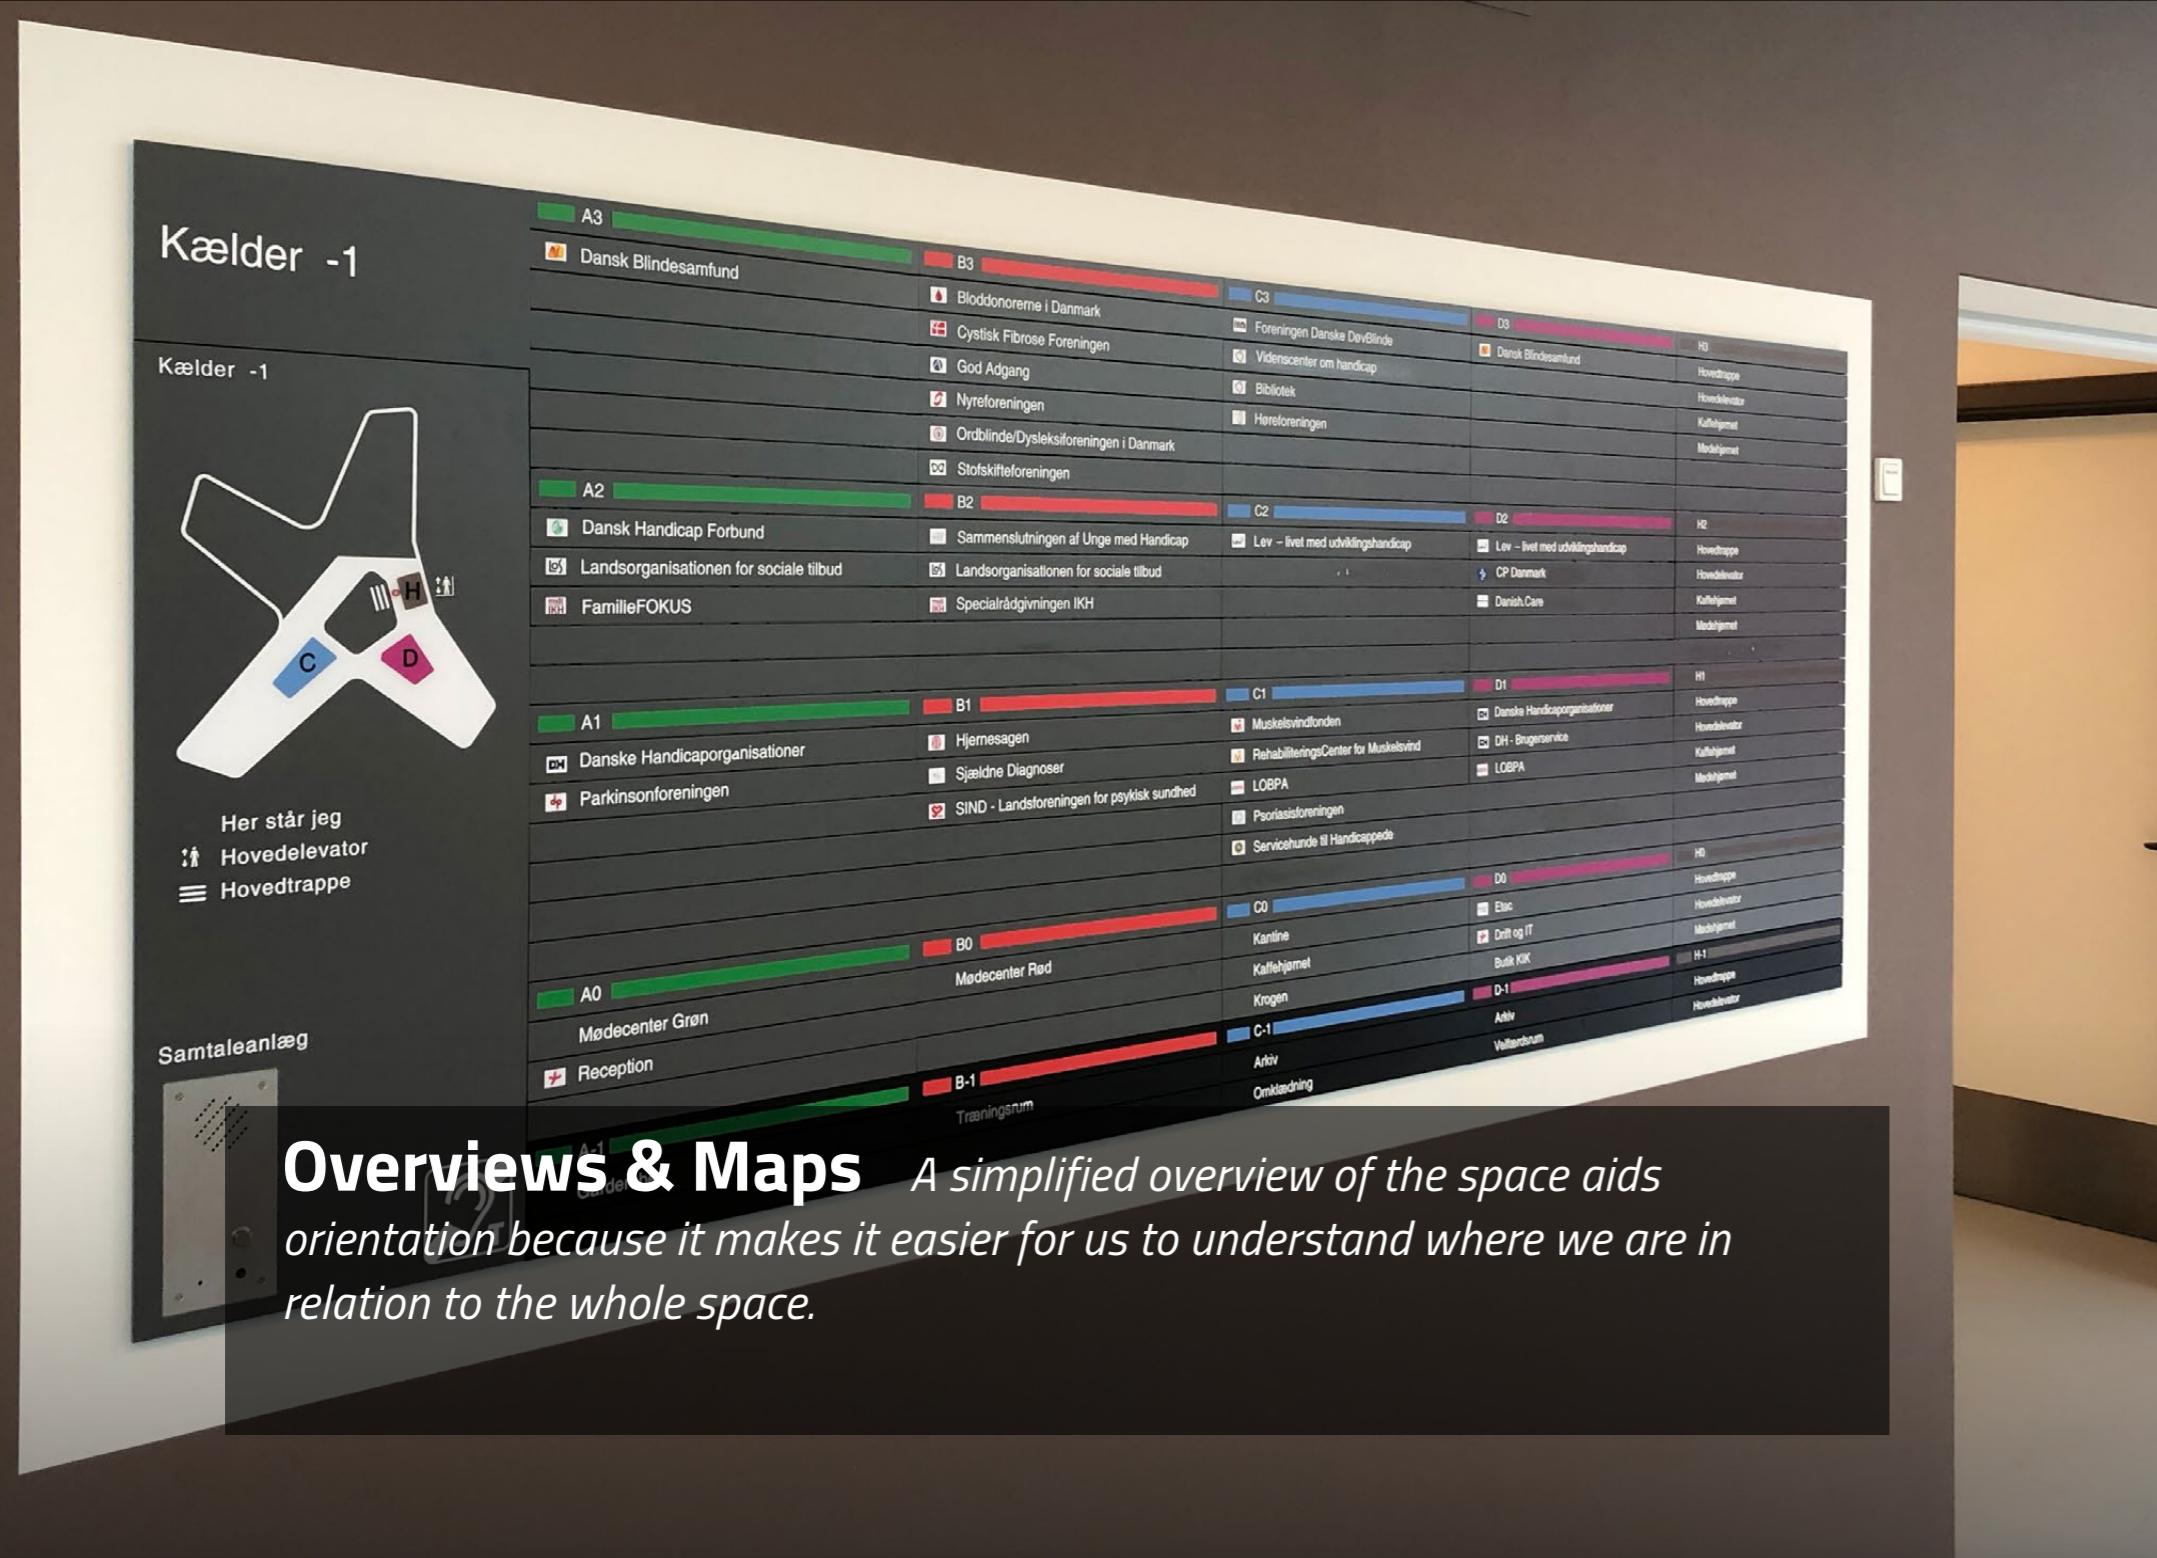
Kælder -1

Kælder -1

H

C

D

Her står jeg
Hovedelevator
Hovedtrappe

Samtaleanlæg

A3
Dansk Blindesamfund

A2
Dansk Handicap Forbund
Landsorganisationen for sociale tilbud
FamilieFOKUS

A1
Danske Handicaporganisationer
Parkinsonforeningen

A0
Mødecenter Grøn
Reception

A-1

B3
Bloddonorerne i Danmark
Cystisk Fibrose Foreningen
God Adgang
Nyreforeningen
Ordblinde/Dysleksiforeningen i Danmark
Stofskifteforeningen

B2
Sammenslutningen af Unge med Handicap
Landsorganisationen for sociale tilbud
Specialrådgivningen IKH

B1
Hjernesagen
Sjældne Diagnoser
SIND - Landsforeningen for psykisk sundhed

B0
Mødecenter Rød

B-1
Træningsrum

C3
Foreningen Danske DøvBlinde
Videnscenter om handicap
Bibliotek
Høreforeningen

C2
Lev – livet med udviklingshandicap

C1
Muskelsvindfonden
RehabiliteringsCenter for Muskelsvind
LOBPA
Psoriasisforeningen
Servicehunde til Handicappede

C0
Kantine
Kaffehjørnet
Krogen

C-1
Arkiv
Omklædning

D3
Dansk Blindesamfund

D2
Lev – livet med udviklingshandicap
CP Danmark
Danish.Care

D1
Danske Handicaporganisationer
DH - Brugerservice
LOBPA

D0
Etac
Drift og IT
Butik KIK

D-1
Arkiv
Vaskerum

H3
Hovedtrappe
Hovedelevator
Kaffehjørnet
Mødehjørnet

H2
Hovedtrappe
Hovedelevator
Kaffehjørnet
Mødehjørnet

H1
Hovedtrappe
Hovedelevator
Kaffehjørnet
Mødehjørnet

H0
Hovedtrappe
Hovedelevator
Mødehjørnet

H-1
Hovedtrappe
Hovedelevator

Overviews & Maps A simplified overview of the space aids orientation because it makes it easier for us to understand where we are in relation to the whole space.